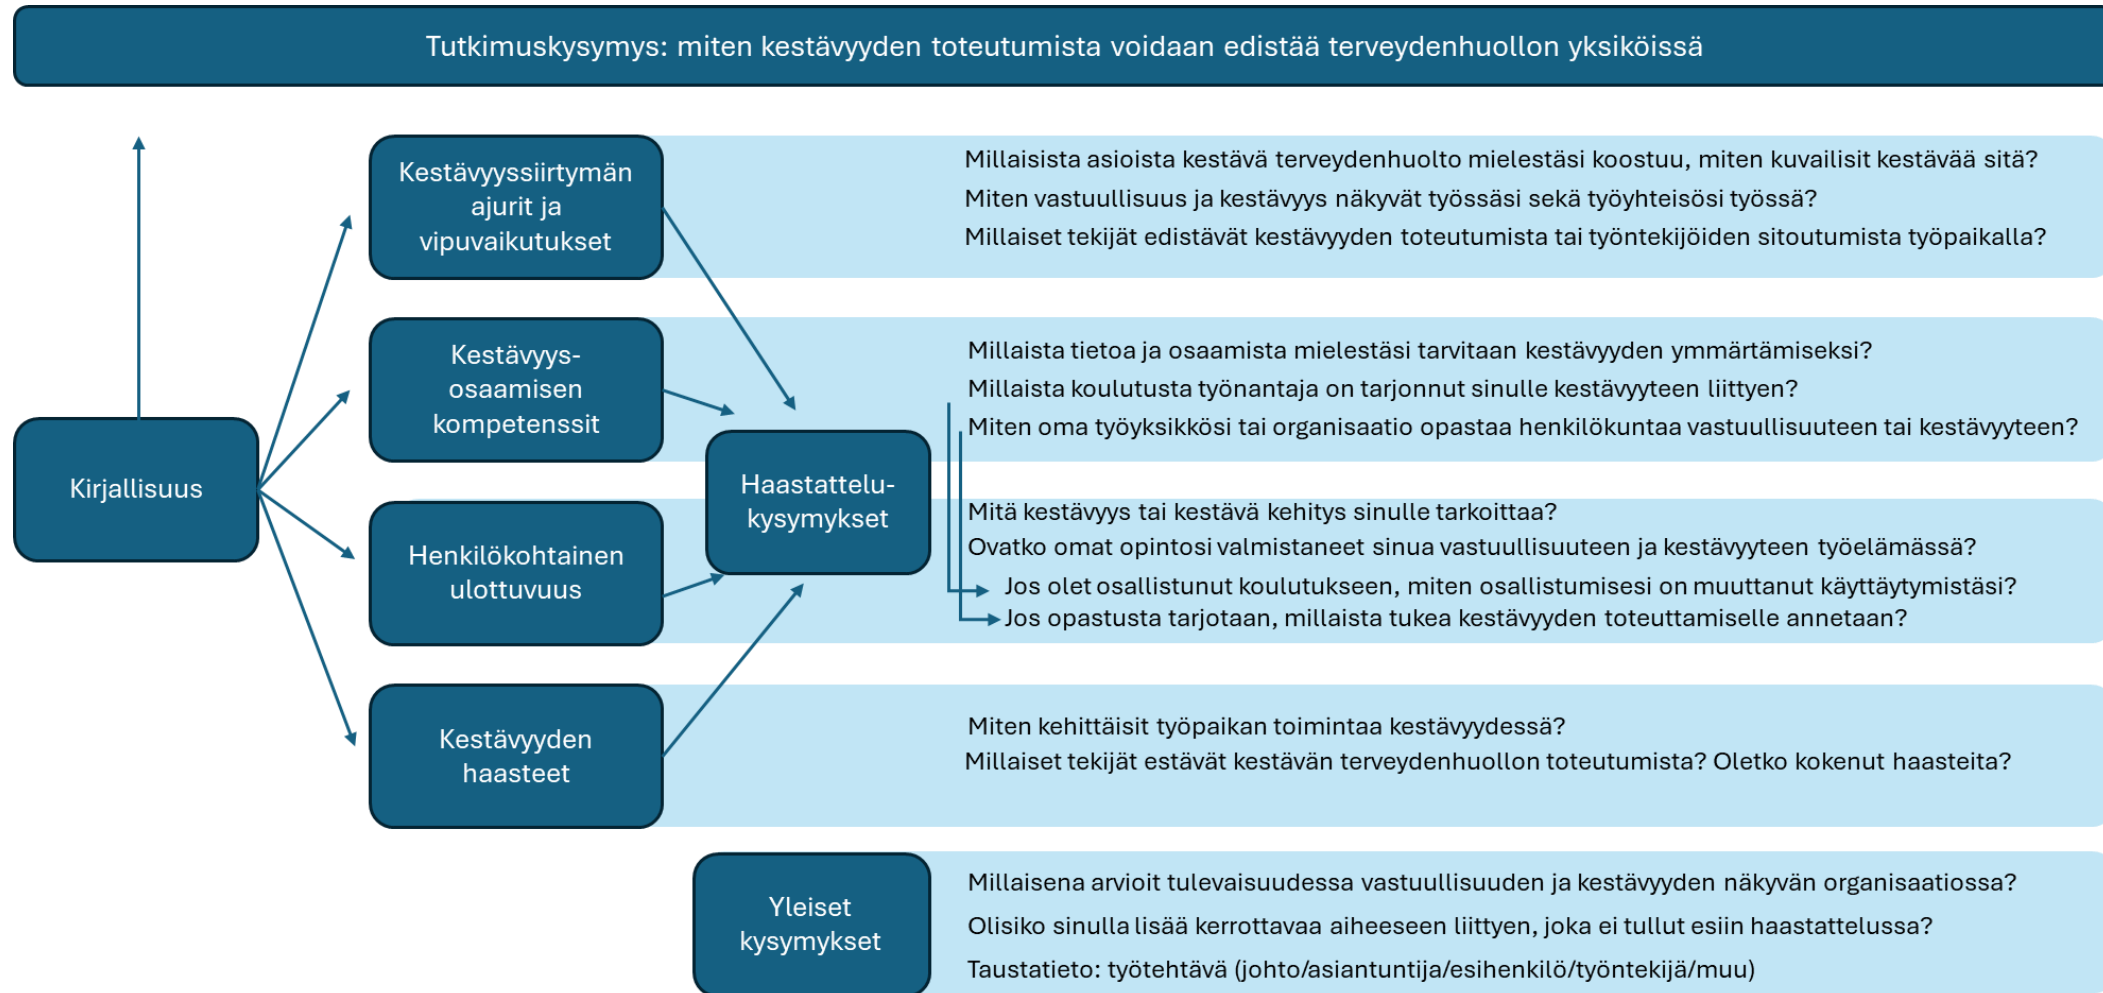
Tutkimuskysymys: miten kestävyyden toteutumista voidaan edistää terveydenhuollon yksiköissä

Kirjallisuus

Kestävyyssiirtymän ajurit ja vipuvaikutukset

Millaisista asioista kestävä terveydenhuolto mielestäsi koostuu, miten kuvailisit kestävää sitä?
Miten vastuullisuus ja kestävyys näkyvät työssäsi sekä työyhteisösi työssä?
Millaiset tekijät edistävät kestävyyden toteutumista tai työntekijöiden sitoutumista työpaikalla?

Kestävyys-osaamisen kompetenssit

Millaista tietoa ja osaamista mielestäsi tarvitaan kestävyyden ymmärtämiseksi?
Millaista koulutusta työnantaja on tarjonnut sinulle kestävyyteen liittyen?
Miten oma työyksikkösi tai organisaatio opastaa henkilökuntaa vastuullisuuteen tai kestävyyteen?

Haastattelu-kysymykset

Henkilökohtainen ulottuvuus

Mitä kestävyys tai kestävä kehitys sinulle tarkoittaa?
Ovatko omat opintosi valmistaneet sinua vastuullisuuteen ja kestävyyteen työelämässä?
Jos olet osallistunut koulutukseen, miten osallistumisesi on muuttanut käyttäytymistäsi?
Jos opastusta tarjotaan, millaista tukea kestävyyden toteuttamiselle annetaan?

Kestävyyden haasteet

Miten kehittäisit työpaikan toimintaa kestävyydessä?
Millaiset tekijät estävät kestävän terveydenhuollon toteutumista? Oletko kokenut haasteita?

Yleiset kysymykset

Millaisena arvioit tulevaisuudessa vastuullisuuden ja kestävyyden näkyvän organisaatiossa?
Olisiko sinulla lisää kerrottavaa aiheeseen liittyen, joka ei tullut esiin haastattelussa?
Taustatieto: työtehtävä (johto/asiantuntija/esihenkilö/työntekijä/muu)